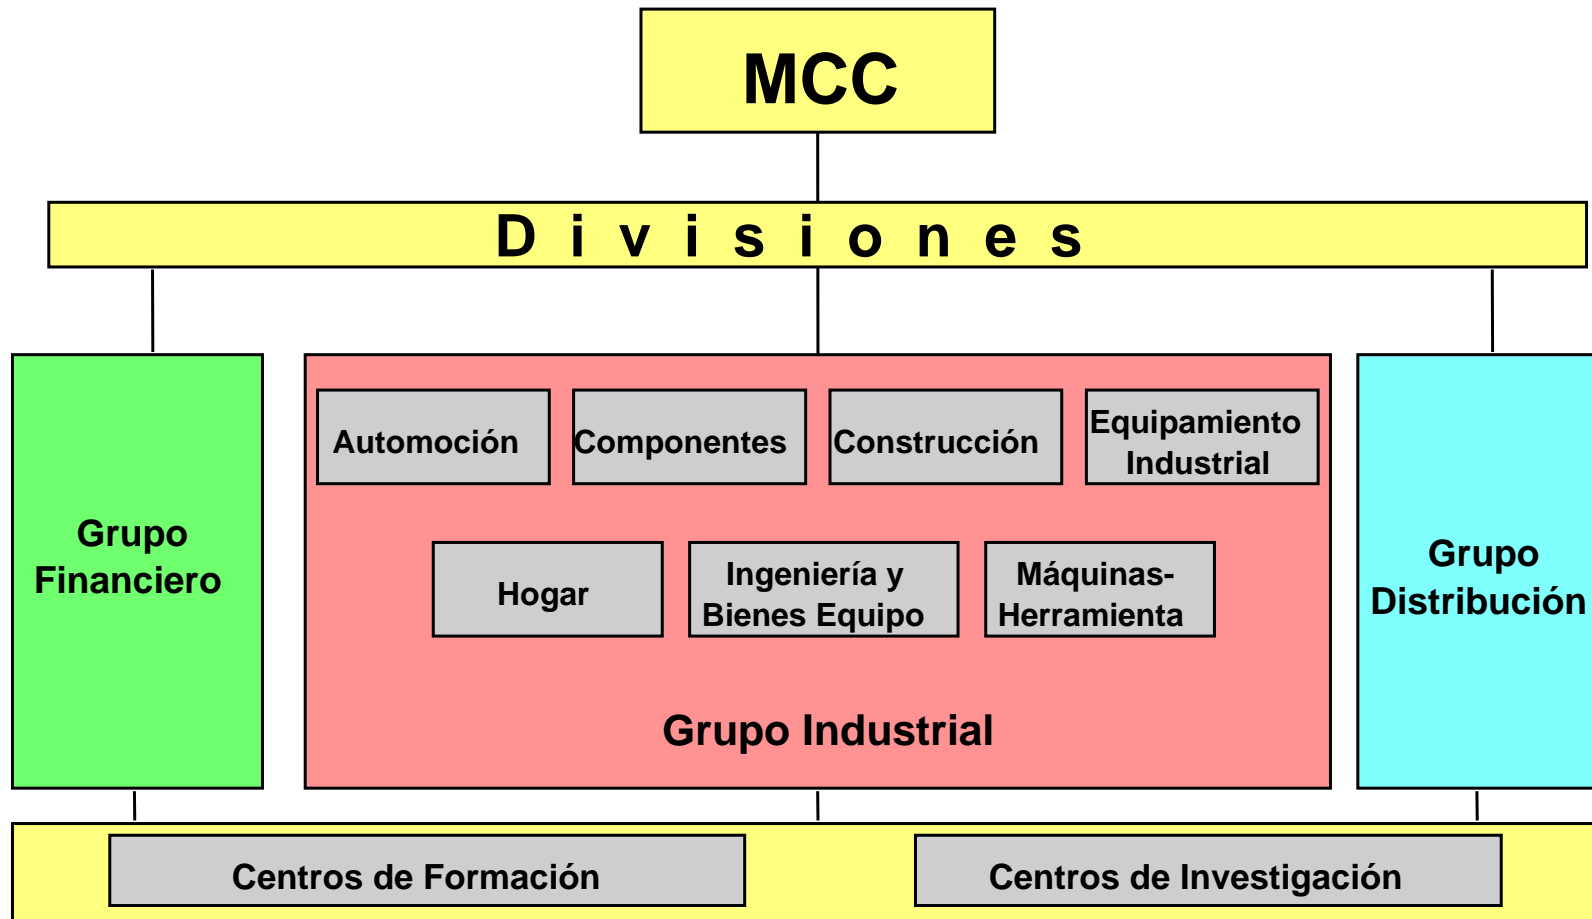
MCC

D i v i s i o n e s

Grupo Financiero

Automoción

Componentes

Construcción

Equipamiento Industrial

Hogar

Ingeniería y Bienes Equipo

Máquinas-Herramienta

Grupo Industrial

Grupo Distribución

Centros de Formación

Centros de Investigación